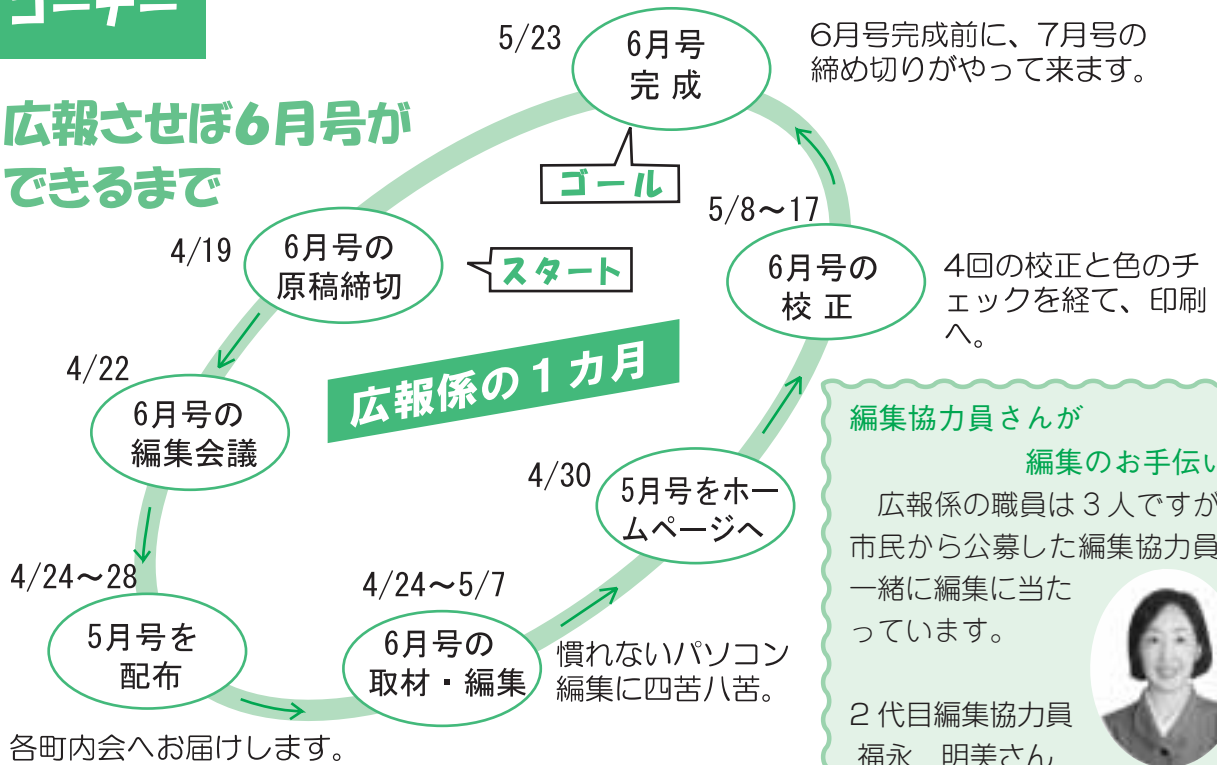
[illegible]

広報させぼ6月号ができるまで

5/23
6月号
完成

6月号完成前に、7月号の締め切りがやって来ます。

ゴール

5/8〜17
6月号の
校正

4回の校正と色のチェックを経て、印刷へ。

4/19
6月号の
原稿締切

スタート

広報係の1カ月

4/22
6月号の
編集会議

4/30
5月号をホームページへ

4/24〜28
5月号を
配布

各町内会へお届けします。

4/24〜5/7
6月号の
取材・編集

慣れないパソコン編集に四苦八苦。

編集協力員さんが
編集のお手伝い

広報係の職員は3人ですが、市民から公募した編集協力員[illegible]一緒に編集に当たっています。

2代目編集協力員
福永　明美さん